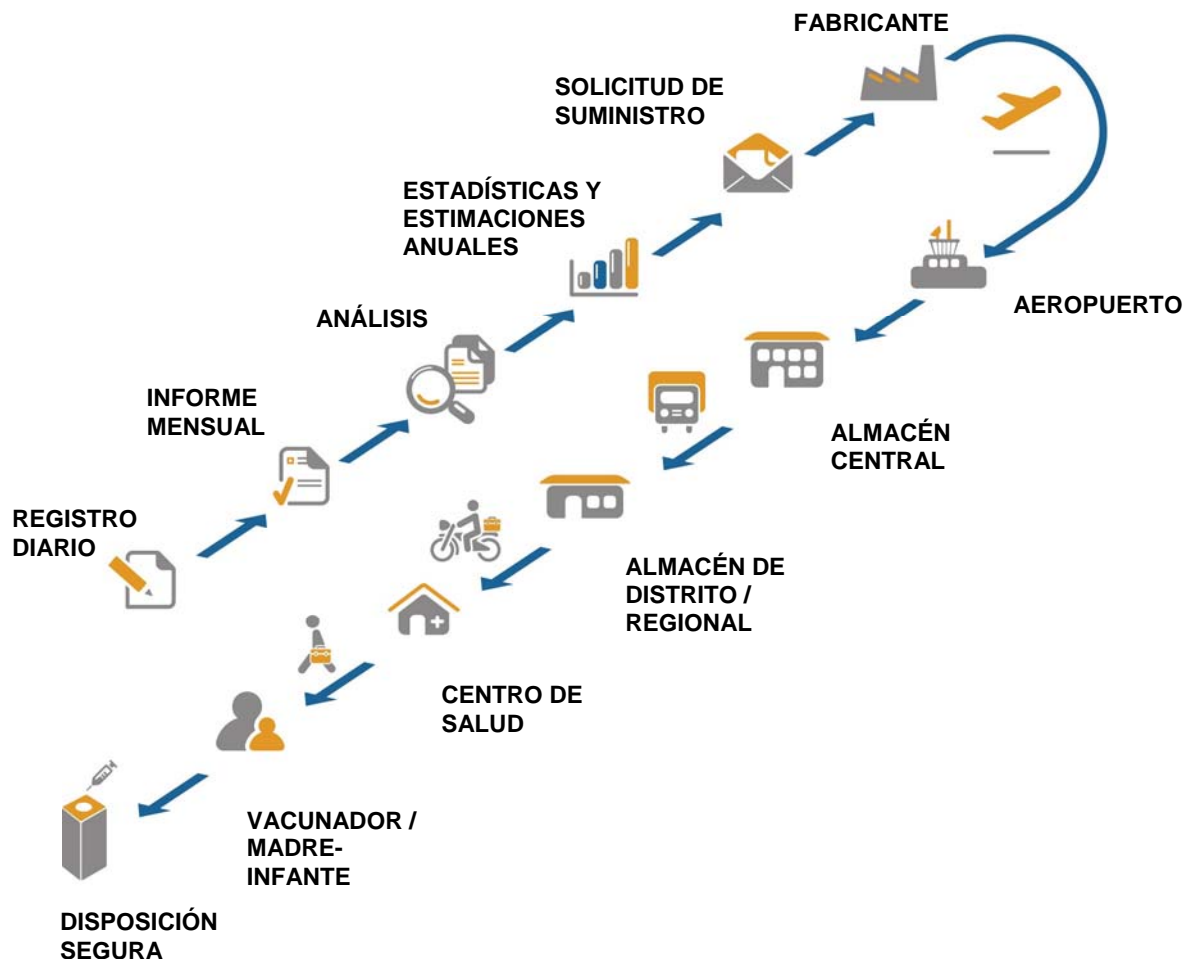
REGISTRO DIARIO

INFORME MENSUAL

ANÁLISIS

ESTADÍSTICAS Y ESTIMACIONES ANUALES

SOLICITUD DE SUMINISTRO

FABRICANTE

AEROPUERTO

ALMACÉN CENTRAL

ALMACÉN DE DISTRITO / REGIONAL

CENTRO DE SALUD

VACUNADOR / MADRE-INFANTE

DISPOSICIÓN SEGURA